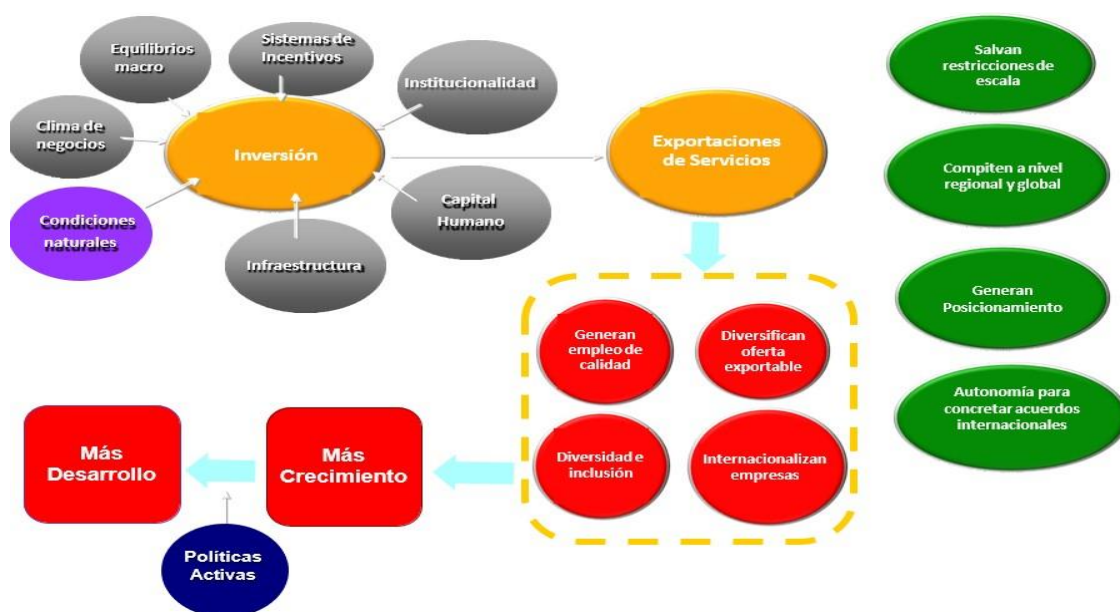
Equilibrios macro

Sistemas de Incentivos

Institucionalidad

Clima de negocios

Inversión

Exportaciones de Servicios

Condiciones naturales

Capital Humano

Infraestructura

Salvan restricciones de escala

Compiten a nivel regional y global

Generan Posicionamiento

Autonomía para concretar acuerdos internacionales

Generan empleo de calidad

Diversifican oferta exportable

Diversidad e inclusión

Internacionalizan empresas

Más Desarrollo

Más Crecimiento

Políticas Activas